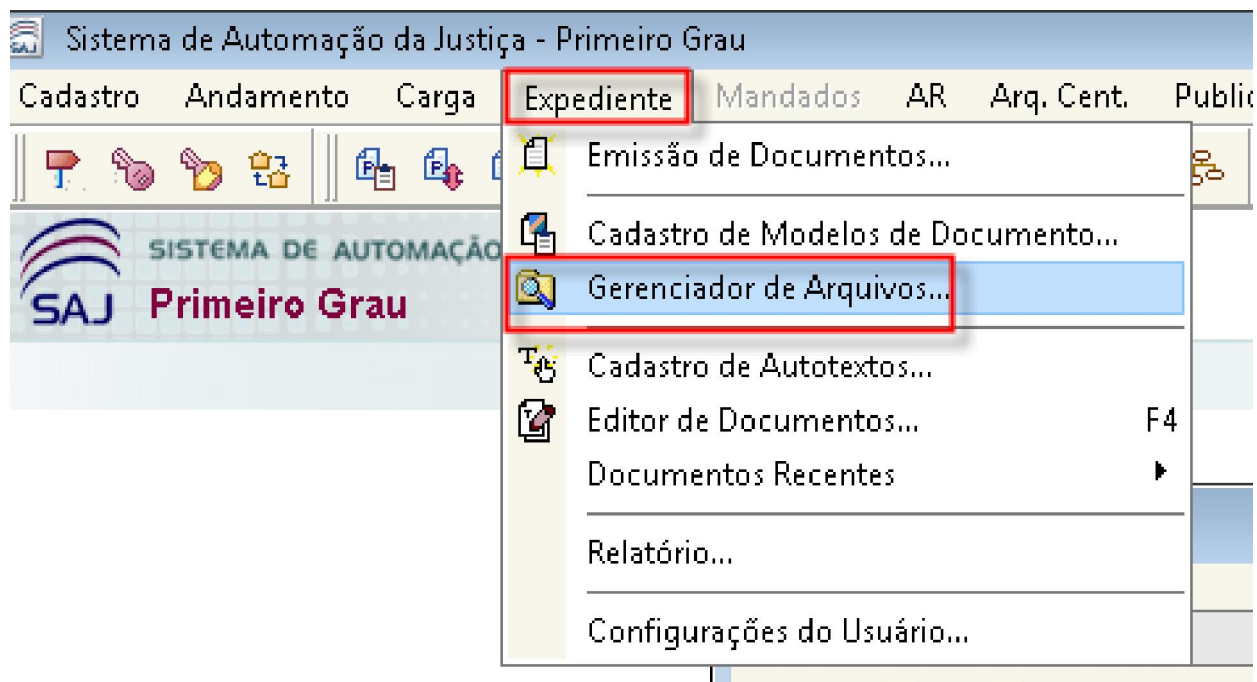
SAJ Sistema de Automação da Justiça - Primeiro Grau

Cadastro Andamento Carga Expediente Mandados AR Arq. Cent. Public

SISTEMA DE AUTOMAÇÃ
SAJ Primeiro Grau

Emissão de Documentos...
Cadastro de Modelos de Documento...
Gerenciador de Arquivos...
Cadastro de Autotextos...
Editor de Documentos... F4
Documentos Recentes
Relatório...
Configurações do Usuário...